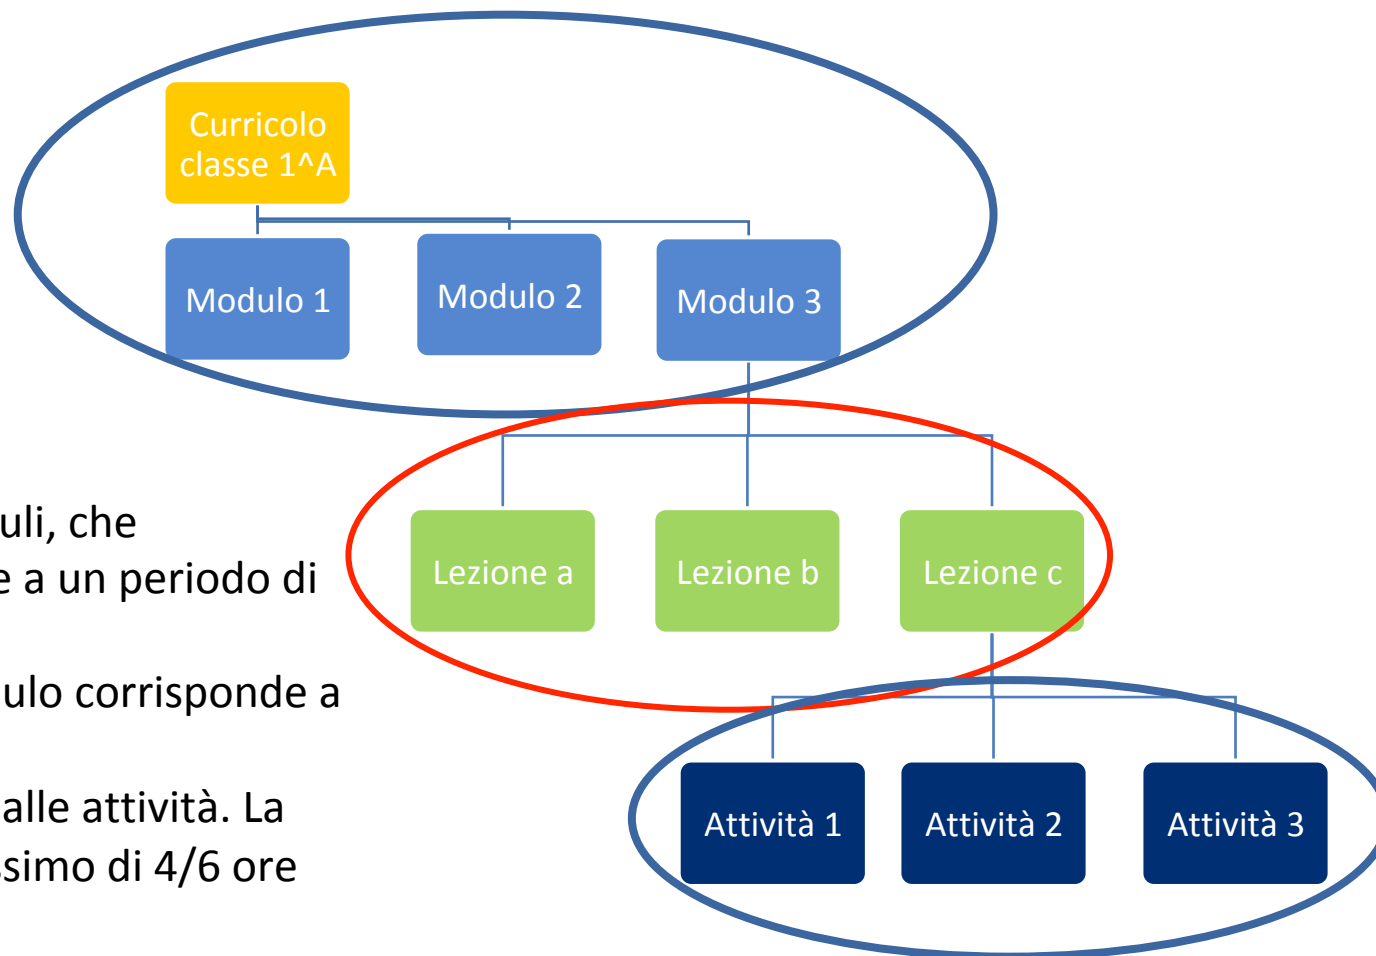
Curricolo classe 1^A

Modulo 1

Modulo 2

Modulo 3

Lezione a

Lezione b

Lezione c

Attività 1

Attività 2

Attività 3

uli, che
e a un periodo di

ulo corrisponde a

alle attività. La
simo di 4/6 ore